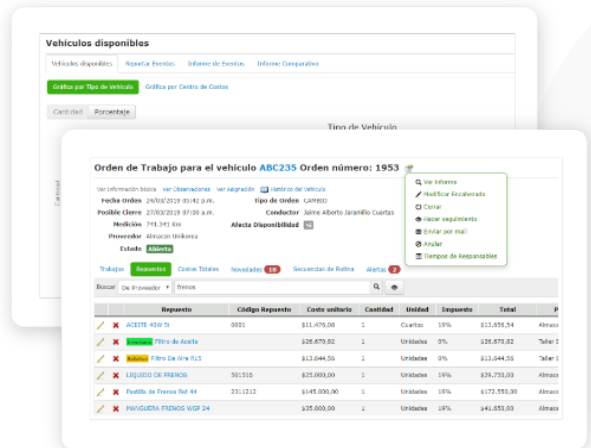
Vehículos disponibles

Vehículos disponibles | Reportar Eventos | Informe de Eventos | Informe Comparativo

Gráfica por Tipo de Vehículo | Gráfica por Centro de Costos

Cantidad | Porcentaje

Tipo de Vehículo

Cantidad

Orden de Trabajo para el vehículo ABC235 Orden número: 1953

Ver información básica | Ver Observaciones | Ver Asignación | Histórico del Vehículo

Fecha Orden 24/03/2019 05:42 p.m.
Posible Cierre 27/03/2019 07:00 a.m.
Medición 741.341 Km
Proveedor Almacen Unikenes
Estado Abierta

Tipo de Orden CAMBIO
Conductor Jaime Alberto Jaramillo Cuartas
Afecta Disponibilidad

Ver Informe
Modificar Encabezado
Copiar
Hacer seguimiento
Enviar por mail
Anular
Tiempos de Responsables

Trabajos | Repuestos | Costos Totales | Novedades 16 | Secuencias de Rutina | Alertas 2

Buscar | De Proveedor | frenos

| | Repuesto | Código Repuesto | Costo unitario | Cantidad | Unidad | Impuesto | Total | P |
|---|---|---|---|---|---|---|---|---|
| | ACEITE 40W 5l | 0001 | $11.476,08 | 1 | Cuartos | 19% | $13.656,54 | Almac |
| | Inventario Filtro de Aceite | | $26.670,02 | 1 | Unidades | 0% | $26.670,02 | Taller |
| | Rotativo Filtro De Aire R15 | | $13.044,56 | 1 | Unidades | 19% | $15.644,55 | Taller |
| | LIQUIDO DE FRENOS | 501516 | $25.000,00 | 1 | Unidades | 19% | $29.750,00 | Almac |
| | Pastilla de Frenos Ref 44 | 2211212 | $145.000,00 | 1 | Unidades | 19% | $172.550,00 | Almac |
| | MANGUERA FRENOS WGP 24 | | $35.000,00 | 1 | Unidades | 19% | $41.650,00 | Almac |